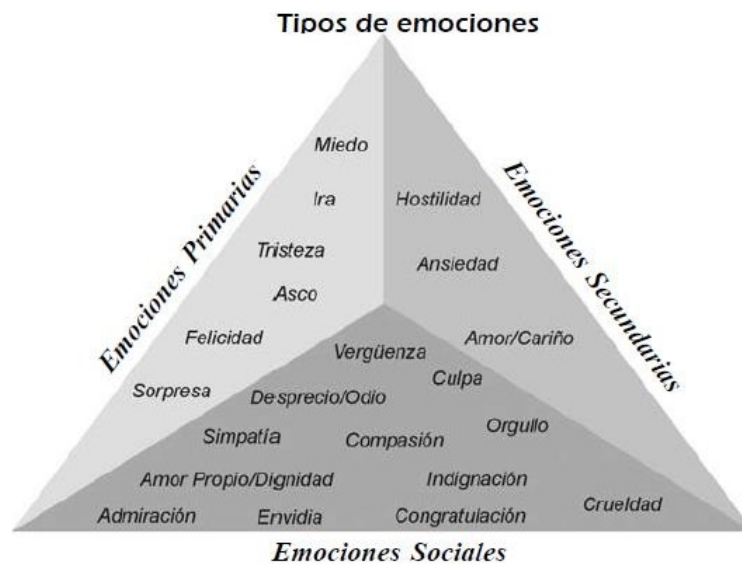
Tipos de emociones

Emociones Primarias

Miedo

Ira

Tristeza

Asco

Felicidad

Sorpresa

Emociones Secundarias

Hostilidad

Ansiedad

Amor/Cariño

Vergüenza

Culpa

Desprecio/Odio

Orgullo

Simpatía

Compasión

Amor Propio/Dignidad

Indignación

Crueldad

Admiración

Envidia

Congratulación

Emociones Sociales